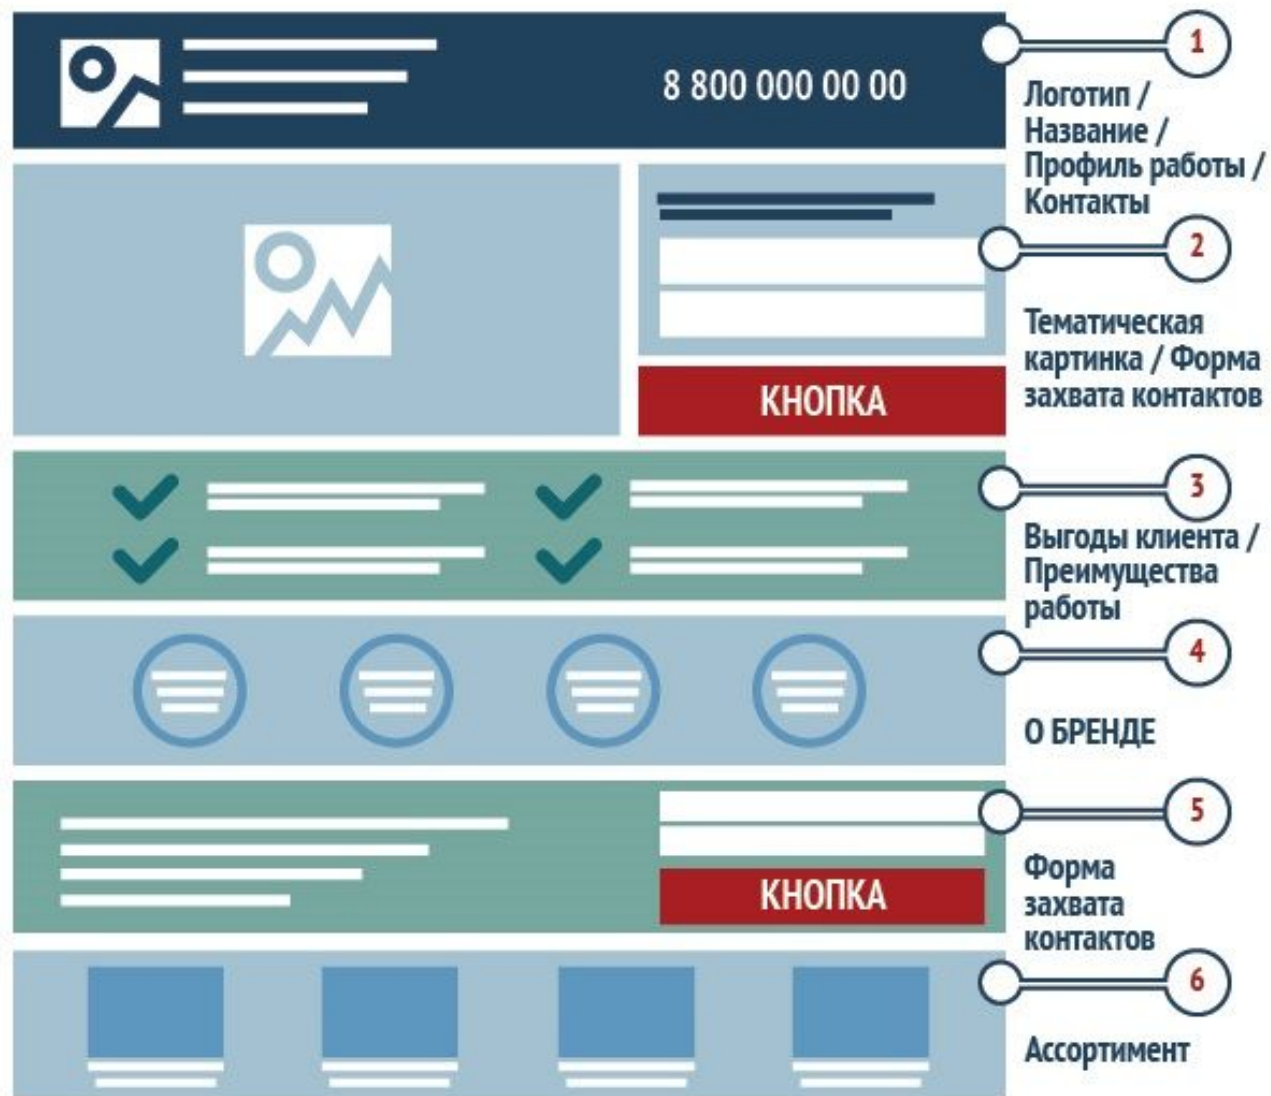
8 800 000 00 00

1
Логотип / Название / Профиль работы / Контакты

2
Тематическая картинка / Форма захвата контактов

КНОПКА

3
Выгоды клиента / Преимущества работы

4
О БРЕНДЕ

5
Форма захвата контактов

КНОПКА

6
Ассортимент